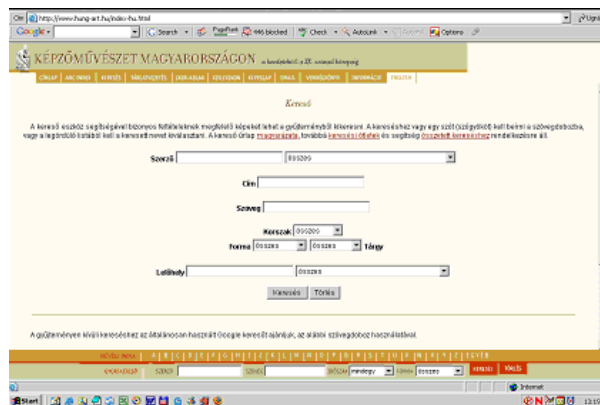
Cím http://www.hung-art.hu/index-hu.html

Google Search 446 blocked Check AutoLink Options

KÉPZŐMŰVÉSZET MAGYARORSZÁGON a kezdetektől a XX. század kezdetéig

CÍMLAP ARCOKÉP KERESÉS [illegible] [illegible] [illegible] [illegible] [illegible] ZENE VERSEK INFORMÁCIÓ ENGLISH

Kereső

A kereső eszköz segítségével bizonyos feltételeknek megfelelő képeket lehet a gyűjteményből kikeresni. A kereséshez vagy egy szót (szógyököt) kell beírni a szövegdobozba, vagy a legördülő listából kell a keresett nevet kiválasztani. A kereső űrlap magyarázata, további keresési ötletek és segítség összetett kereséshez rendelkezésre áll.

Szerző összes

Cím

Szöveg

Korszak összes

Forma összes összes Tárgy

Lelőhely összes

Keresés Törlés

A gyűjteményen kívüli kereséshez az általánosan használt Google keresőt ajánljuk, az alábbi szövegdoboz használatával.

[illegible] A B C D E F G H I J K L M N O P Q R S T U V W X Y Z

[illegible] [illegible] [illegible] mindegy összes

Internet

Start 13:1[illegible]